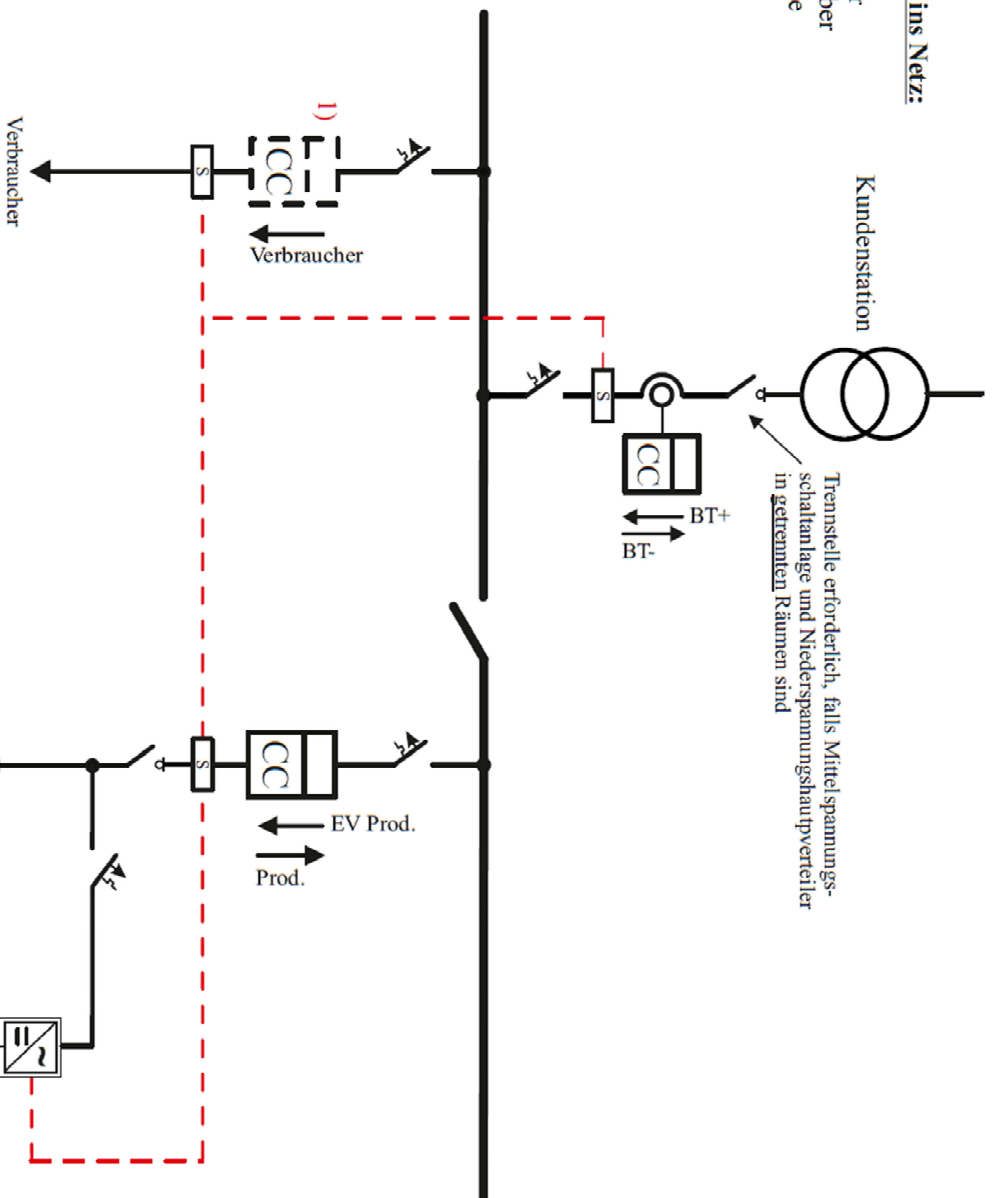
ins Netz:

r
ber
e

Kundenstation

Trennstelle erforderlich, falls Mittelspannungsschaltanlage und Niederspannungshauptverteiler in getrennten Räumen sind

BT+
BT-

CC

S

1)

CC

Verbraucher

S

Verbraucher

CC

EV Prod.

Prod.

S